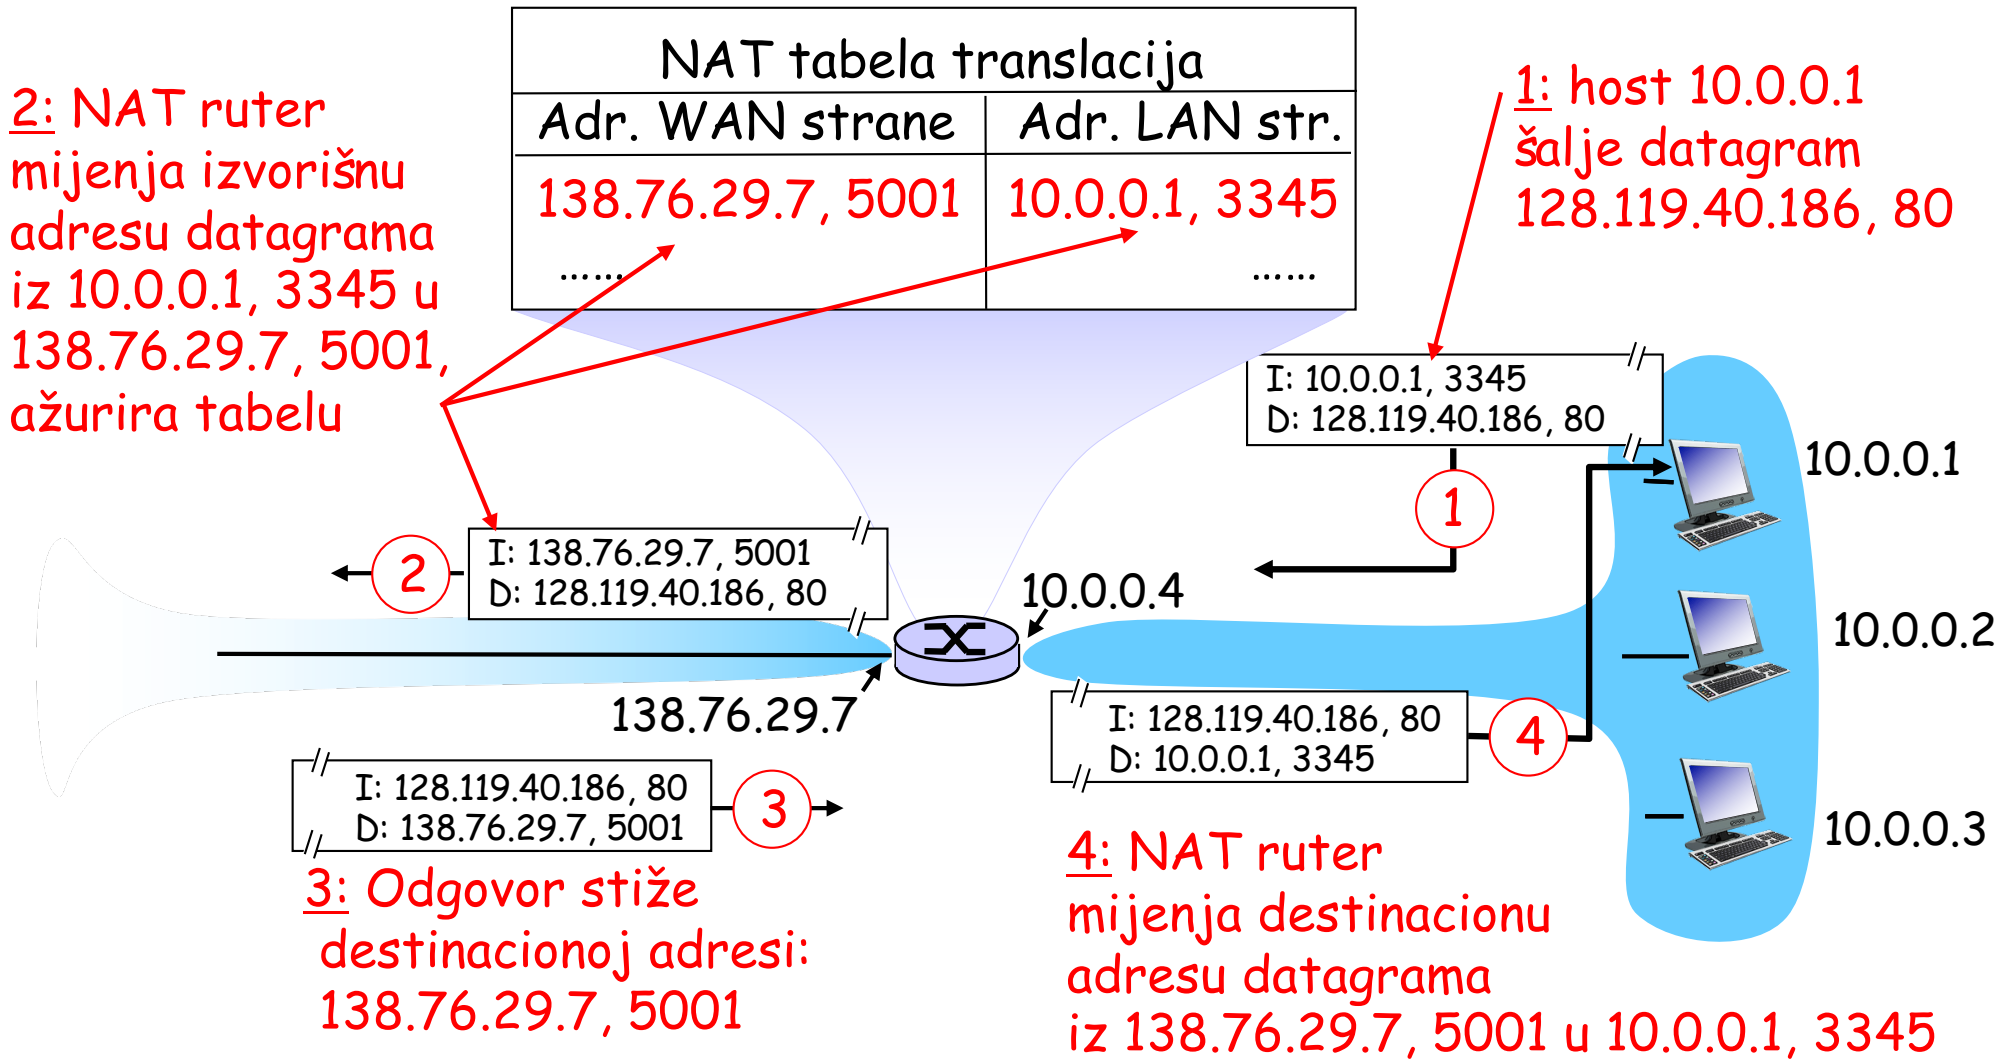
2: NAT ruter mijenja izvorišnu adresu datagrama iz 10.0.0.1, 3345 u 138.76.29.7, 5001, ažurira tabelu

NAT tabela translacija

| Adr. WAN strane | Adr. LAN str. |
|---|---|
| 138.76.29.7, 5001 | 10.0.0.1, 3345 |
| ...... | ...... |

1: host 10.0.0.1 šalje datagram 128.119.40.186, 80

I: 10.0.0.1, 3345
D: 128.119.40.186, 80

1

10.0.0.1

2

I: 138.76.29.7, 5001
D: 128.119.40.186, 80

10.0.0.4

10.0.0.2

138.76.29.7

I: 128.119.40.186, 80
D: 10.0.0.1, 3345

4

I: 128.119.40.186, 80
D: 138.76.29.7, 5001

3

10.0.0.3

3: Odgovor stiže destinacionoj adresi: 138.76.29.7, 5001

4: NAT ruter mijenja destinacionu adresu datagrama iz 138.76.29.7, 5001 u 10.0.0.1, 3345